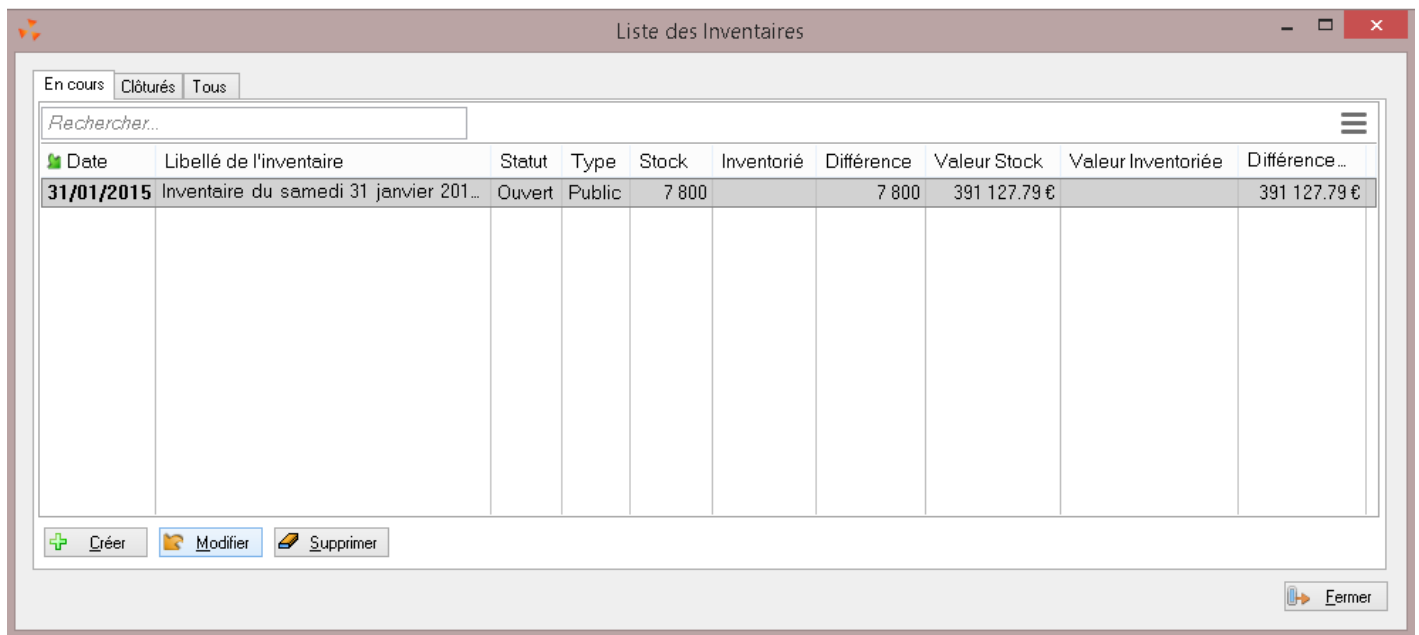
Liste des Inventaires

En cours | Clôturés | Tous

Rechercher...

| Date | Libellé de l'inventaire | Statut | Type | Stock | Inventorié | Différence | Valeur Stock | Valeur Inventoriée | Différence... |
|---|---|---|---|---|---|---|---|---|---|
| 31/01/2015 | Inventaire du samedi 31 janvier 201... | Ouvert | Public | 7 800 | | 7 800 | 391 127.79 € | | 391 127.79 € |

Créer
Modifier
Supprimer

Fermer